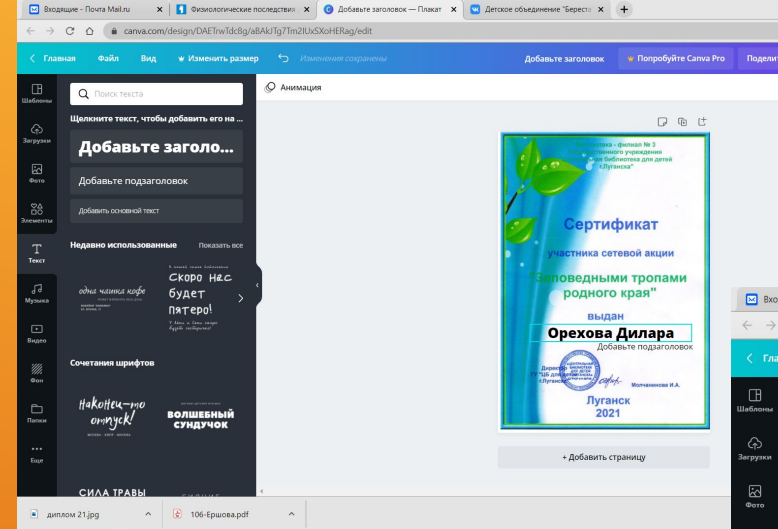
Входящие - Почта Mail.ru
Физиологические последствия
Добавьте заголовок — Плакат
Детское объединение "Берёста"

canva.com/design/DAETrwTdcBg/aBAkJTg7Tm2IUxSXoHERag/edit

Главная Файл Вид Изменить размер Изменения сохранены Добавьте заголовок Попробуйте Canva Pro Подели

Шаблоны
Загрузки
Фото
Элементы
Текст
Музыка
Видео
Фон
Папки
Еще

Поиск текста

Щелкните текст, чтобы добавить его на ...

Добавьте заголо...

Добавить подзаголовок

Добавить основной текст

Недавно использованные Показать все

одна чашка кофе

Скоро нас будет пятеро!

Сочетания шрифтов

Наконец-то отпуск!

ВОЛШЕБНЫЙ СУНДУЧОК

СИЛА ТРАВЫ

Анимация

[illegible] - филиал № 3 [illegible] учреждения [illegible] библиотека для детей «Луганск»

Сертификат

участника сетевой акции

"Заповедными тропами родного края"

выдан

Орехова Дилара

Добавьте подзаголовок

Директор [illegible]

Молчанова И.А.

Луганск
2021

+ Добавить страницу

Вхо
Гла
Шаблоны
Загрузки
Фото

диплом 21.jpg
106-Ершова.pdf